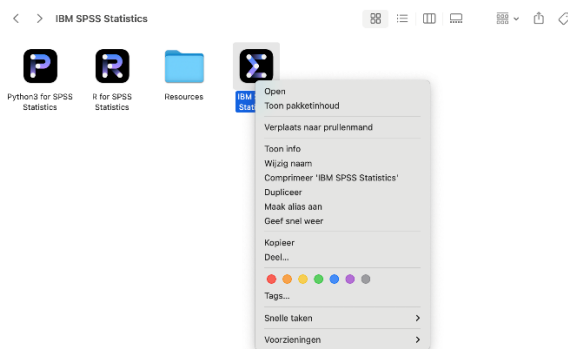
IBM SPSS Statistics

Python3 for SPSS Statistics

R for SPSS Statistics

Resources

IBM Stati

Open
Toon pakketinhoud

Verplaats naar prullenmand

Toon info
Wijzig naam
Comprimeer 'IBM SPSS Statistics'
Dupliceer
Maak alias aan
Geef snel weer

Kopieer
Deel...

Tags...

Snelle taken

Voorzieningen